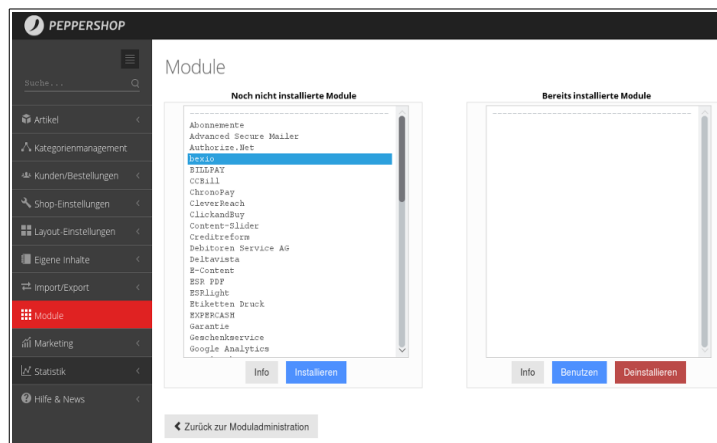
PEPPERSHOP

Suche...

Artikel

Kategorienmanagement

Kunden/Bestellungen

Shop-Einstellungen

Layout-Einstellungen

Eigene Inhalte

Import/Export

Module

Marketing

Statistik

Hilfe & News

Module

Noch nicht installierte Module

-------------------------------
Abonnemente
Advanced Secure Mailer
Authorize.Net
bexio
BILLPAY
CCBill
ChronoPay
CleverReach
ClickandBuy
Content-Slider
Creditreform
Debitoren Service AG
Deltavista
E-Content
ESR PDF
ESRlight
Etiketten Druck
EXPERCASH
Garantie
Geschenkservice
Google Analytics

Info Installieren

Bereits installierte Module

-------------------------------

Info Benutzen Deinstallieren

Zurück zur Moduladministration